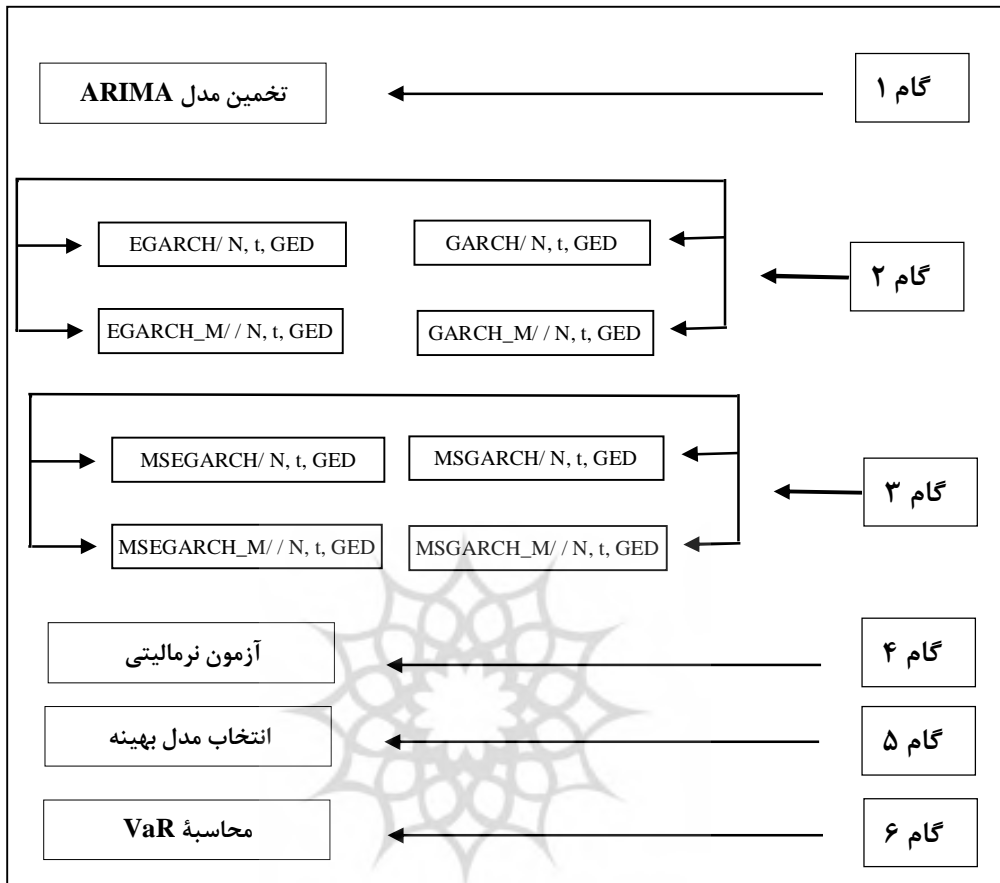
گام ۱

تخمین مدل ARIMA

گام ۲

GARCH/ N, t, GED

EGARCH/ N, t, GED

GARCH_M/ / N, t, GED

EGARCH_M/ / N, t, GED

گام ۳

MSGARCH/ N, t, GED

MSEGARCH/ N, t, GED

MSGARCH_M/ / N, t, GED

MSEGARCH_M/ / N, t, GED

گام ۴

آزمون نرمالیتی

گام ۵

انتخاب مدل بهینه

گام ۶

محاسبهٔ VaR